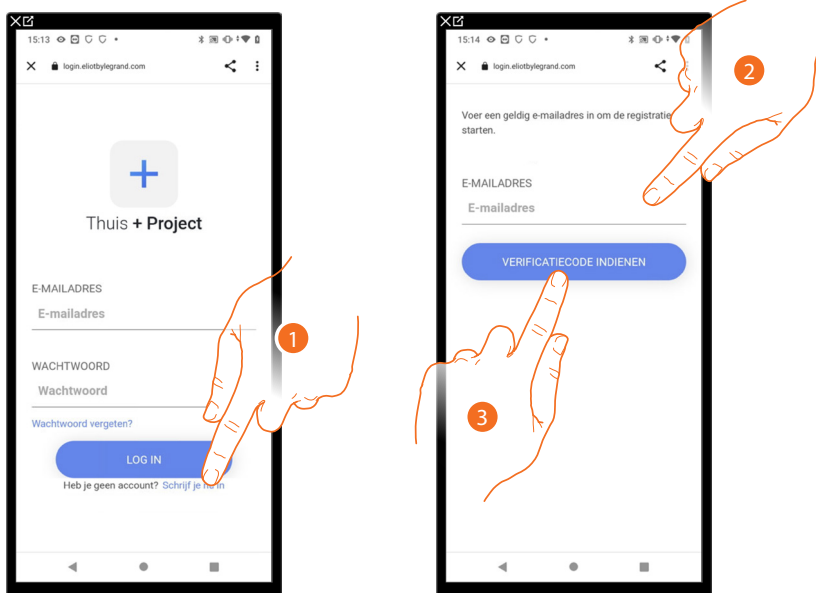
15:13

login.eliotbylegrand.com

Thuis + Project

E-MAILADRES

E-mailadres

WACHTWOORD

Wachtwoord

Wachtwoord vergeten?

LOG IN

Heb je geen account? Schrijf je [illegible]in

1

15:14

login.eliotbylegrand.com

Voer een geldig e-mailadres in om de registratie starten.

E-MAILADRES

E-mailadres

VERIFICATIECODE INDIENEN

2

3